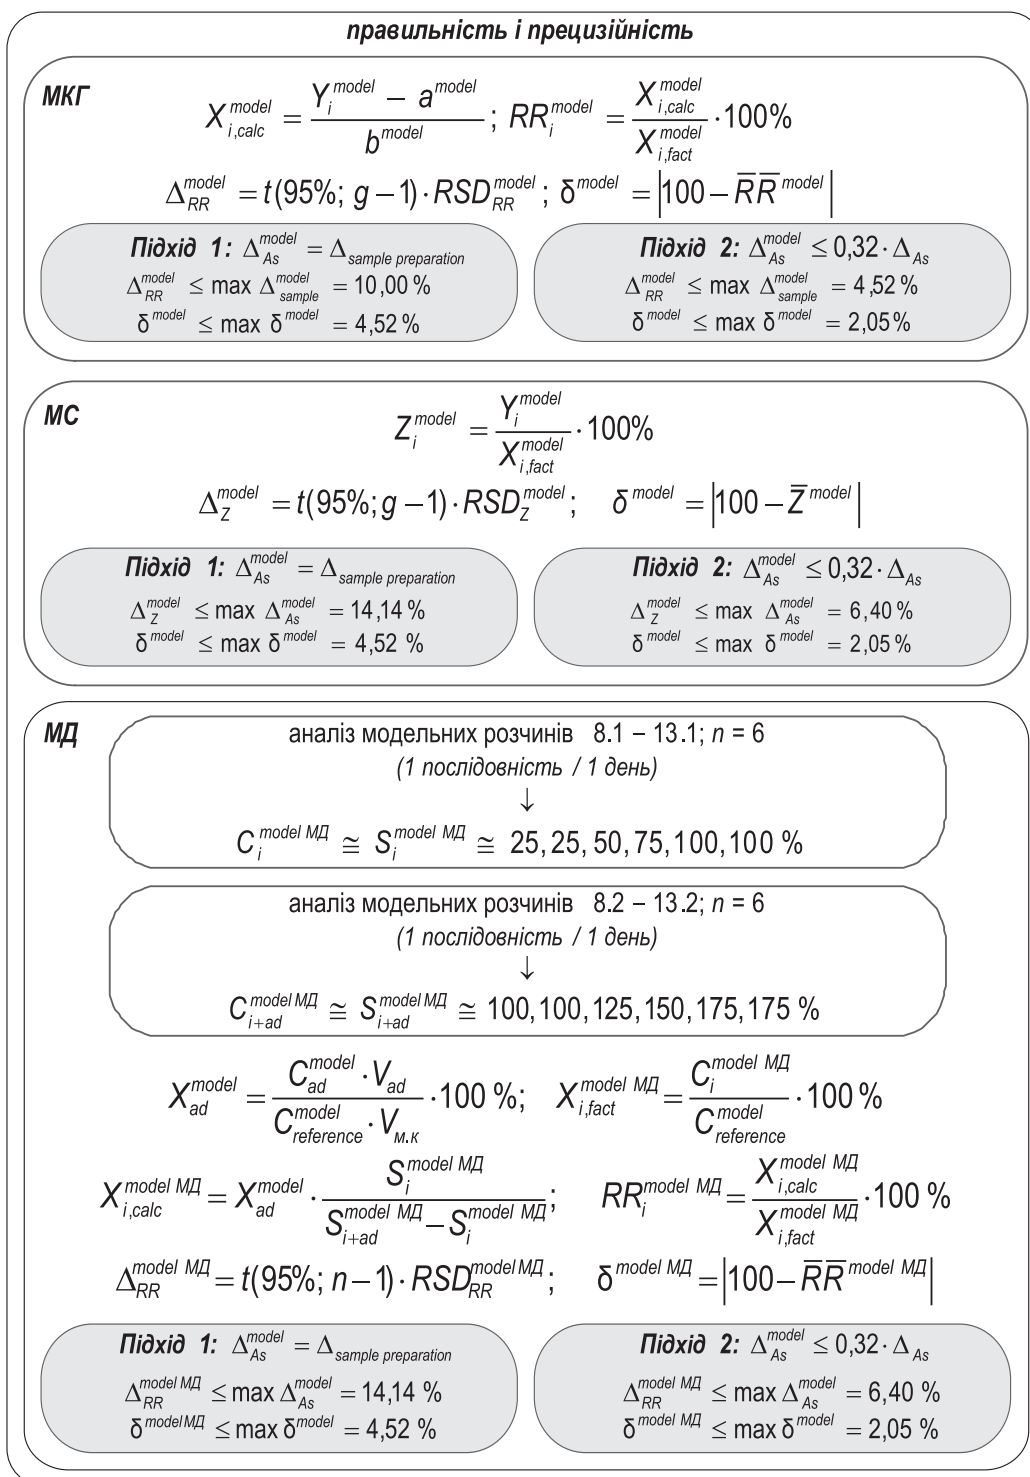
*правильність і прецизійність*

**МКГ**

$X_{i,calc}^{model} = \frac{Y_i^{model} - a^{model}}{b^{model}}$; $RR_i^{model} = \frac{X_{i,calc}^{model}}{X_{i,fact}^{model}} \cdot 100\%$

$\Delta_{RR}^{model} = t(95\%;\ g-1) \cdot RSD_{RR}^{model}$; $\delta^{model} = \left|100 - \overline{RR}^{model}\right|$

**Підхід 1:** $\Delta_{As}^{model} = \Delta_{sample\ preparation}$
$\Delta_{RR}^{model} \le \max \Delta_{sample}^{model} = 10,00\ \%$
$\delta^{model} \le \max \delta^{model} = 4,52\ \%$

**Підхід 2:** $\Delta_{As}^{model} \le 0,32 \cdot \Delta_{As}$
$\Delta_{RR}^{model} \le \max \Delta_{sample}^{model} = 4,52\ \%$
$\delta^{model} \le \max \delta^{model} = 2,05\ \%$

**МС**

$Z_i^{model} = \frac{Y_i^{model}}{X_{i,fact}^{model}} \cdot 100\%$

$\Delta_Z^{model} = t(95\%; g-1) \cdot RSD_Z^{model}$; $\delta^{model} = \left|100 - \bar{Z}^{model}\right|$

**Підхід 1:** $\Delta_{As}^{model} = \Delta_{sample\ preparation}$
$\Delta_Z^{model} \le \max \Delta_{As}^{model} = 14,14\ \%$
$\delta^{model} \le \max \delta^{model} = 4,52\ \%$

**Підхід 2:** $\Delta_{As}^{model} \le 0,32 \cdot \Delta_{As}$
$\Delta_Z^{model} \le \max \Delta_{As}^{model} = 6,40\ \%$
$\delta^{model} \le \max \delta^{model} = 2,05\ \%$

**МД**

аналіз модельних розчинів 8.1 – 13.1; *n* = 6
*(1 послідовність / 1 день)*
↓
$C_i^{model\ МД} \cong S_i^{model\ МД} \cong 25, 25, 50, 75, 100, 100\ \%$

аналіз модельних розчинів 8.2 – 13.2; *n* = 6
*(1 послідовність / 1 день)*
↓
$C_{i+ad}^{model\ МД} \cong S_{i+ad}^{model\ МД} \cong 100, 100, 125, 150, 175, 175\ \%$

$X_{ad}^{model} = \frac{C_{ad}^{model} \cdot V_{ad}}{C_{reference}^{model} \cdot V_{м.к}} \cdot 100\ \%$; $X_{i,fact}^{model\ МД} = \frac{C_i^{model\ МД}}{C_{reference}^{model}} \cdot 100\ \%$

$X_{i,calc}^{model\ МД} = X_{ad}^{model} \cdot \frac{S_i^{model\ МД}}{S_{i+ad}^{model\ МД} - S_i^{model\ МД}}$; $RR_i^{model\ МД} = \frac{X_{i,calc}^{model\ МД}}{X_{i,fact}^{model\ МД}} \cdot 100\ \%$

$\Delta_{RR}^{model\ МД} = t(95\%;\ n-1) \cdot RSD_{RR}^{model\ МД}$; $\delta^{model\ МД} = \left|100 - \overline{RR}^{model\ МД}\right|$

**Підхід 1:** $\Delta_{As}^{model} = \Delta_{sample\ preparation}$
$\Delta_{RR}^{model\ МД} \le \max \Delta_{As}^{model} = 14,14\ \%$
$\delta^{model\ МД} \le \max \delta^{model} = 4,52\ \%$

**Підхід 2:** $\Delta_{As}^{model} \le 0,32 \cdot \Delta_{As}$
$\Delta_{RR}^{model\ МД} \le \max \Delta_{As}^{model} = 6,40\ \%$
$\delta^{model\ МД} \le \max \delta^{model} = 2,05\ \%$